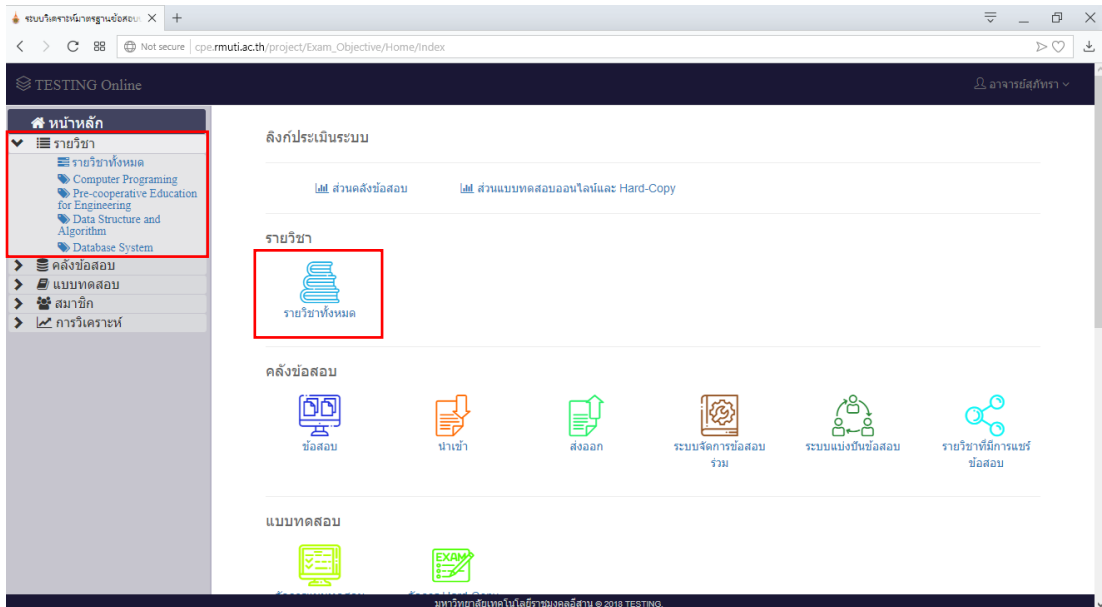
ระบบวิเคราะห์มาตรฐานข้อสอบ ×
+

Not secure | cpe.rmuti.ac.th/project/Exam_Objective/Home/Index

TESTING Online

อาจารย์สุภัทรา

หน้าหลัก
รายวิชา
รายวิชาทั้งหมด
Computer Programing
Pre-cooperative Education for Engineering
Data Structure and Algorithm
Database System
คลังข้อสอบ
แบบทดสอบ
สมาชิก
การวิเคราะห์

ลิงก์ประเมินระบบ

ส่วนคลังข้อสอบ
ส่วนแบบทดสอบออนไลน์และ Hard-Copy

รายวิชา

รายวิชาทั้งหมด

คลังข้อสอบ

ข้อสอบ
นำเข้า
ส่งออก
ระบบจัดการข้อสอบร่วม
ระบบแบ่งปันข้อสอบ
รายวิชาที่มีการแชร์ข้อสอบ

แบบทดสอบ

EXAM

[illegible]
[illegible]

มหาวิทยาลัยเทคโนโลยีราชมงคลอีสาน © 2018 TESTING.